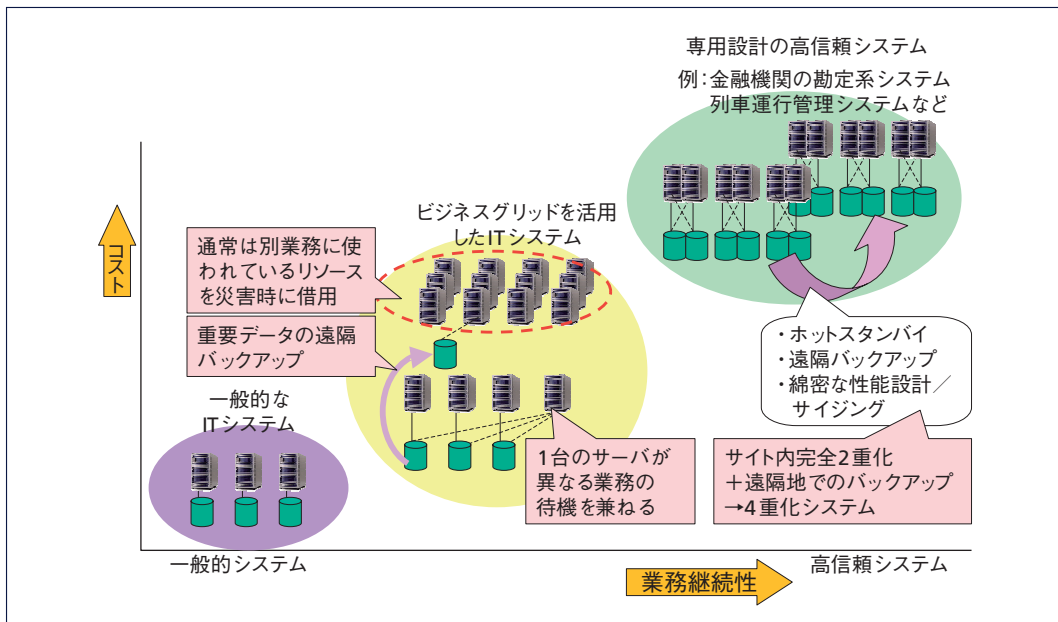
専用設計の高信頼システム

例：金融機関の勘定系システム
列車運行管理システムなど

コスト

ビジネスグリッドを活用したITシステム

通常は別業務に使われているリソースを災害時に借用

重要データの遠隔バックアップ

一般的なITシステム

1台のサーバが異なる業務の待機を兼ねる

・ホットスタンバイ
・遠隔バックアップ
・綿密な性能設計／サイジング

サイト内完全2重化＋遠隔地でのバックアップ→4重化システム

一般的システム

業務継続性

高信頼システム